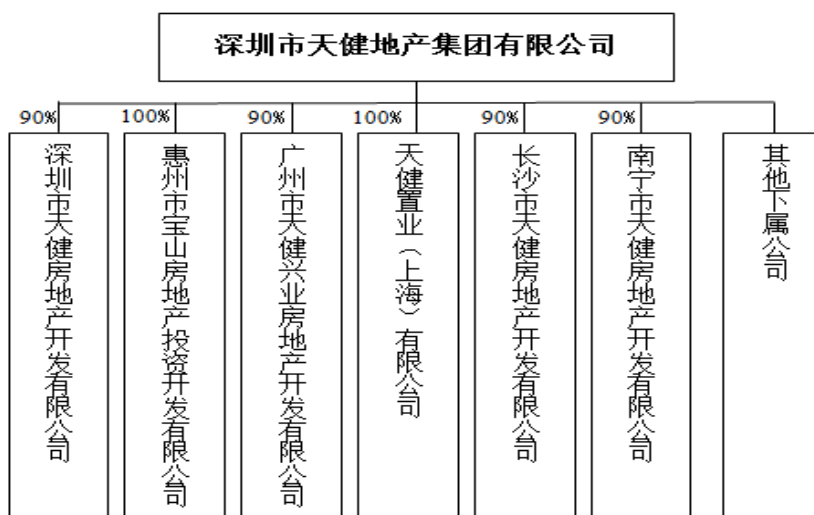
深圳市天健地产集团有限公司

90%
深圳市天健房地产开发有限公司

100%
惠州市宝山房地产投资开发有限公司

90%
广州市天健兴业房地产开发有限公司

100%
天健置业（上海）有限公司

90%
长沙市天健房地产开发有限公司

90%
南宁市天健房地产开发有限公司

其他下属公司